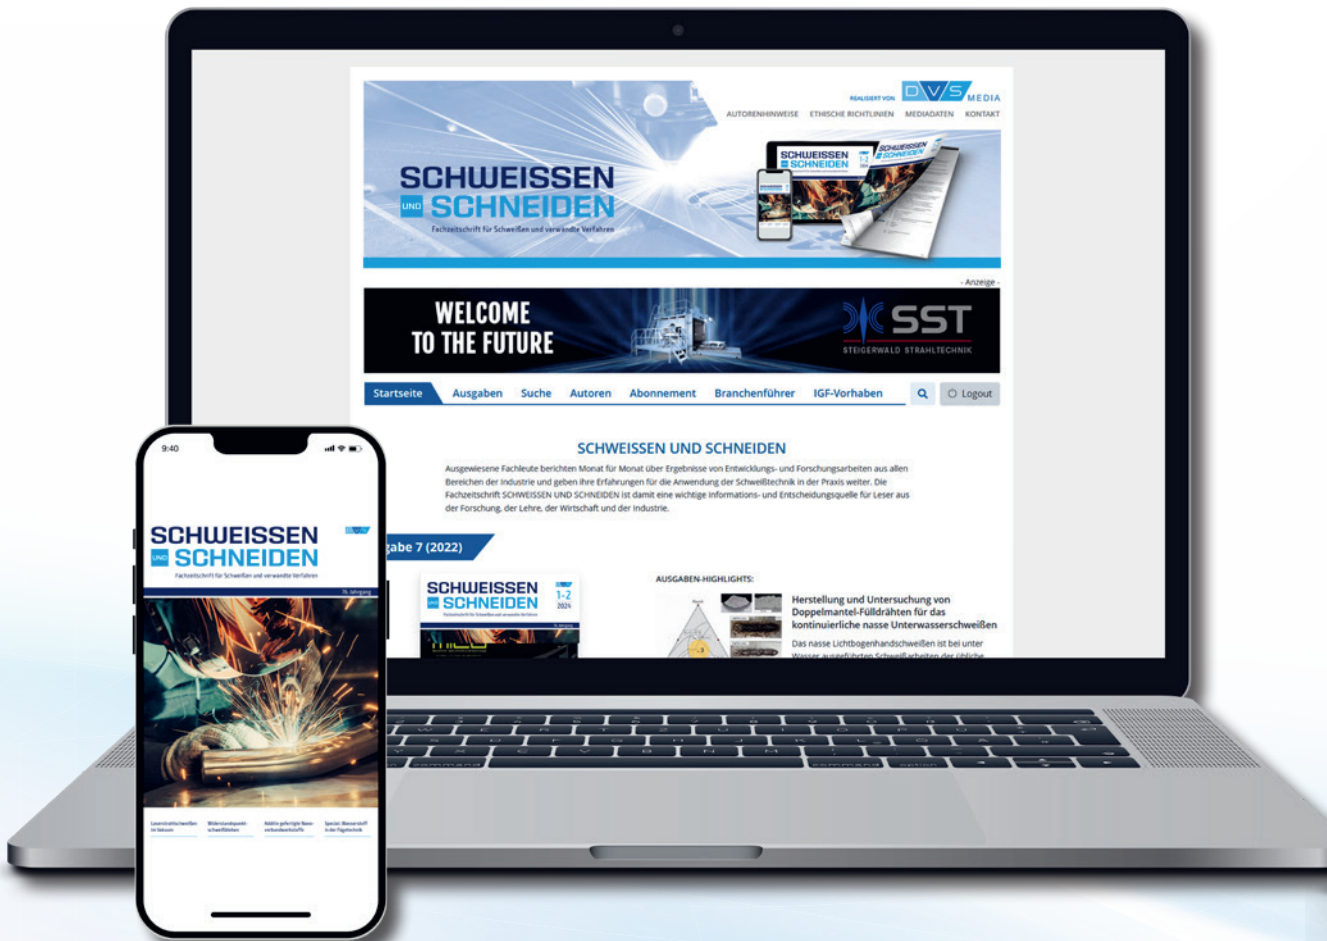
REALISIERT VON DVS MEDIA

AUTORENHINWEISE ETHISCHE RICHTLINIEN MEDIADATEN KONTAKT

SCHWEISSEN UND SCHNEIDEN
Fachzeitschrift für Schweißen und verwandte Verfahren

SCHWEISSEN SCHNEIDEN 1-2 2024

- Anzeige -

WELCOME TO THE FUTURE

SST STEIGERWALD STRAHLTECHNIK

Startseite Ausgaben Suche Autoren Abonnement Branchenführer IGF-Vorhaben Logout

SCHWEISSEN UND SCHNEIDEN

Ausgewiesene Fachleute berichten Monat für Monat über Ergebnisse von Entwicklungs- und Forschungsarbeiten aus allen Bereichen der Industrie und geben ihre Erfahrungen für die Anwendung der Schweißtechnik in der Praxis weiter. Die Fachzeitschrift SCHWEISSEN UND SCHNEIDEN ist damit eine wichtige Informations- und Entscheidungsquelle für Leser aus der Forschung, der Lehre, der Wirtschaft und der Industrie.

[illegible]gabe 7 (2022)

SCHWEISSEN UND SCHNEIDEN 1-2 2024

AUSGABEN-HIGHLIGHTS:

Herstellung und Untersuchung von Doppelmantel-Fülldrähten für das kontinuierliche nasse Unterwasserschweißen

Das nasse Lichtbogenhandschweißen ist bei unter Wasser ausgeführten Schweißarbeiten der übliche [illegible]

9:40

SCHWEISSEN UND SCHNEIDEN
Fachzeitschrift für Schweißen und verwandte Verfahren

76. Jahrgang

Laserstrahlschweißen im Vakuum
Widerstandspunktschweißen
Additiv gefertigte Nano-verbundwerkstoffe
Special: Wasserstoff in der Fügetechnik